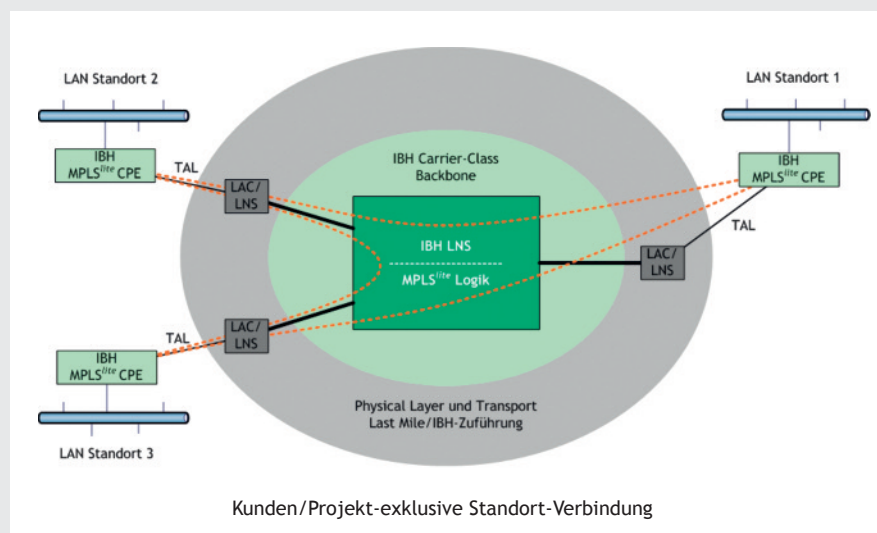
LAN Standort 2

IBH
MPLS$^{lite}$ CPE

TAL

LAC/
LNS

IBH Carrier-Class
Backbone

IBH LNS

MPLS$^{lite}$ Logik

LAN Standort 1

IBH
MPLS$^{lite}$ CPE

TAL

LAC/
LNS

TAL

LAC/
LNS

IBH
MPLS$^{lite}$ CPE

LAN Standort 3

Physical Layer und Transport
Last Mile/IBH-Zuführung

Kunden/Projekt-exklusive Standort-Verbindung